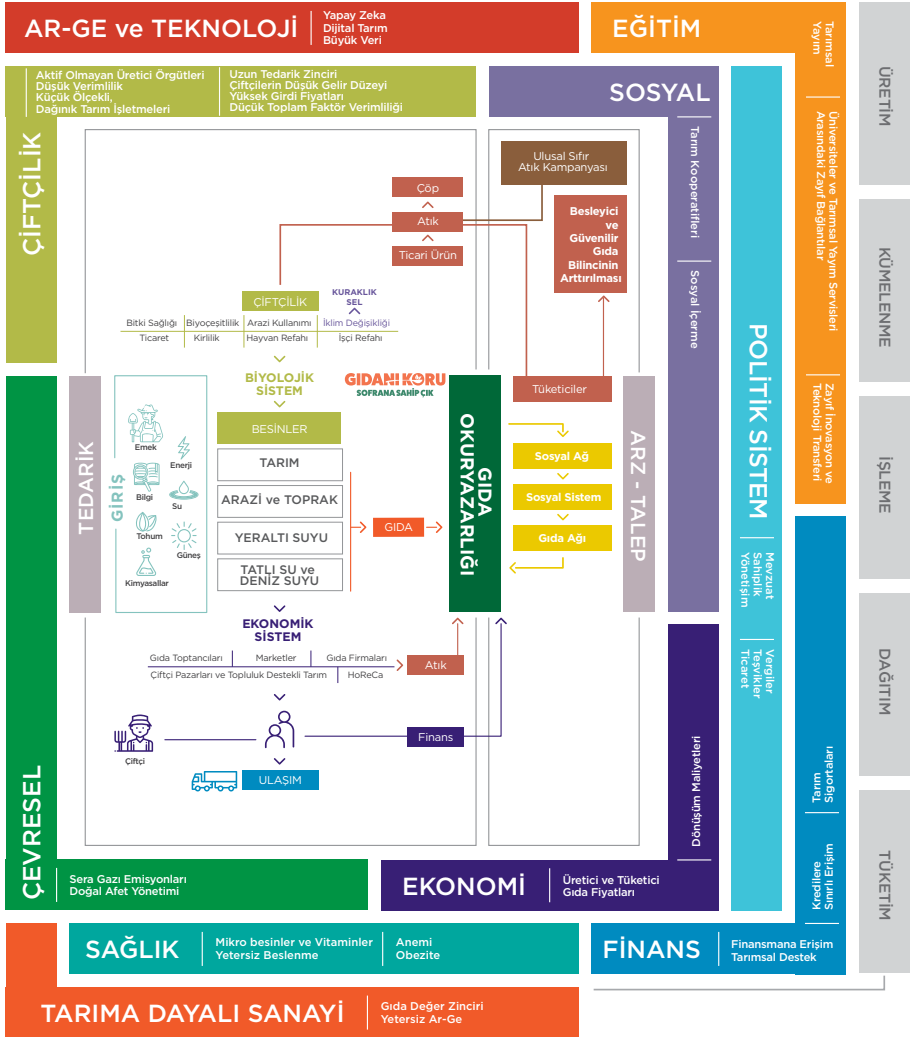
AR-GE ve TEKNOLOJİ
Yapay Zeka
Dijital Tarım
Büyük Veri

EĞİTİM

Tarımsal Yayım

Üniversiteler ve Tarımsal Yayım Servisleri Arasındaki Zayıf Bağlantılar

Zayıf İnovasyon ve Teknoloji Transferi

ÜRETİM

KÜMELENME

İŞLEME

DAĞITIM

TÜKETİM

Aktif Olmayan Üretici Örgütleri
Düşük Verimlilik
Küçük Ölçekli,
Dağınık Tarım İşletmeleri

Uzun Tedarik Zinciri
Çiftçilerin Düşük Gelir Düzeyi
Yüksek Girdi Fiyatları
Düşük Toplam Faktör Verimliliği

ÇİFTÇİLİK

SOSYAL

Tarım Kooperatifleri

Sosyal İçerme

Ulusal Sıfır Atık Kampanyası

Çöp
Atık
Ticari Ürün

Besleyici ve Güvenilir Gıda Bilincinin Arttırılması

ÇİFTÇİLİK
KURAKLIK
SEL

Bitki Sağlığı | Biyoçeşitlilik | Arazi Kullanımı | İklim Değişikliği
Ticaret | Kirlilik | Hayvan Refahı | İşçi Refahı

BİYOLOJİK SİSTEM

GIDANI KORU
SOFRANA SAHİP ÇIK

Tüketiciler

POLİTİK SİSTEM

TEDARİK

GİRİŞ

Emek
Enerji
Bilgi
Su
Tohum
Güneş
Kimyasallar

BESİNLER
TARIM
ARAZİ ve TOPRAK
YERALTI SUYU
TATLI SU ve DENİZ SUYU

GIDA

GIDA OKURYAZARLIĞI

Sosyal Ağ
Sosyal Sistem
Gıda Ağı

ARZ - TALEP

Mevzuat
Sahiplik
Yönetişim

Vergiler
Teşvikler
Ticaret

EKONOMİK SİSTEM

Gıda Toptancıları | Marketler | Gıda Firmaları
Çiftçi Pazarları ve Topluluk Destekli Tarım | HoReCa

Atık

Çiftçi

Finans

ULAŞIM

Dönüşüm Maliyetleri

Tarım Sigortaları

Kredilere Sınırlı Erişim

ÇEVRESEL

Sera Gazı Emisyonları
Doğal Afet Yönetimi

EKONOMİ
Üretici ve Tüketici Gıda Fiyatları

SAĞLIK
Mikro besinler ve Vitaminler
Yetersiz Beslenme
Anemi
Obezite

FİNANS
Finansmana Erişim
Tarımsal Destek

TARIMA DAYALI SANAYİ
Gıda Değer Zinciri
Yetersiz Ar-Ge